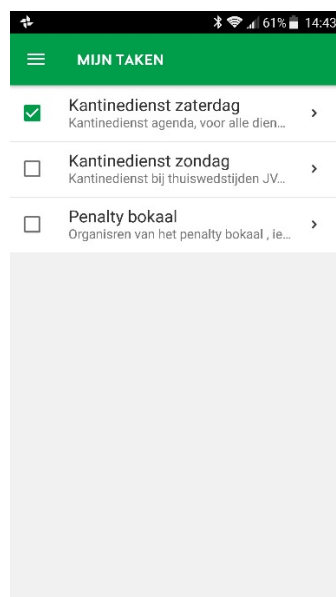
61% 14:43

MIJN TAKEN

Kantinedienst zaterdag
Kantinedienst agenda, voor alle dien...

Kantinedienst zondag
Kantinedienst bij thuiswedstijden JV...

Penalty bokaal
Organisren van het penalty bokaal , ie...